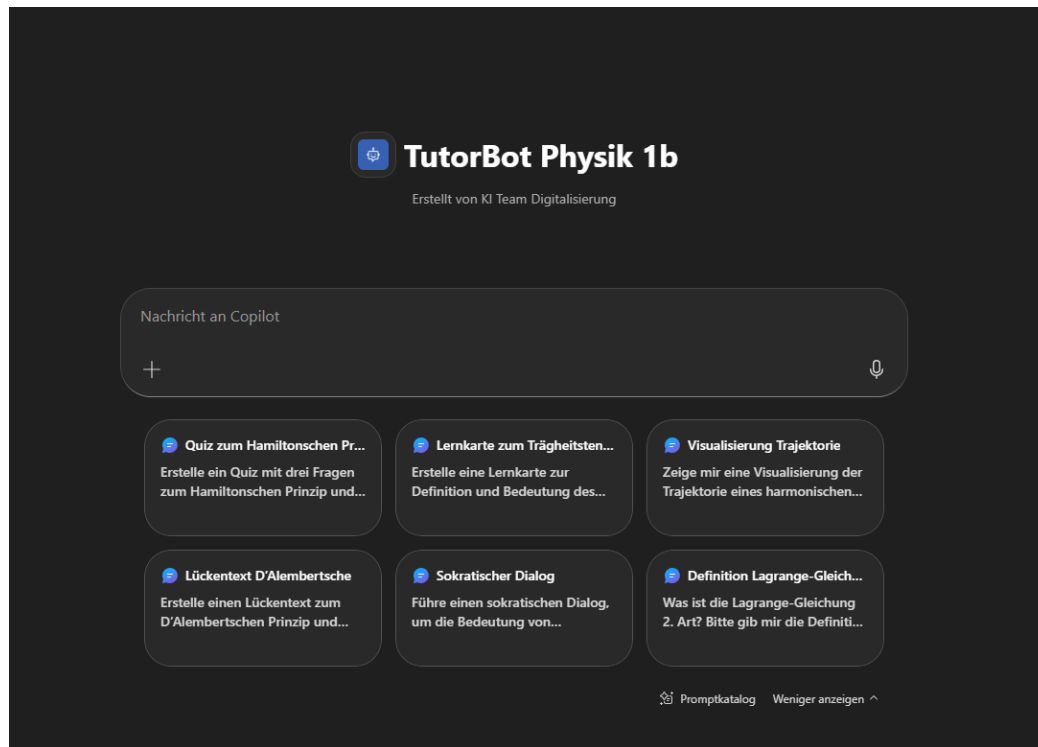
TutorBot Physik 1b

Erstellt von KI Team Digitalisierung

Nachricht an Copilot

+

Quiz zum Hamiltonschen Pr...
Erstelle ein Quiz mit drei Fragen zum Hamiltonschen Prinzip und...

Lernkarte zum Trägheitsten...
Erstelle eine Lernkarte zur Definition und Bedeutung des...

Visualisierung Trajektorie
Zeige mir eine Visualisierung der Trajektorie eines harmonischen...

Lückentext D'Alembertsche
Erstelle einen Lückentext zum D'Alembertschen Prinzip und...

Sokratischer Dialog
Führe einen sokratischen Dialog, um die Bedeutung von...

Definition Lagrange-Gleich...
Was ist die Lagrange-Gleichung 2. Art? Bitte gib mir die Definiti...

Promptkatalog Weniger anzeigen ^